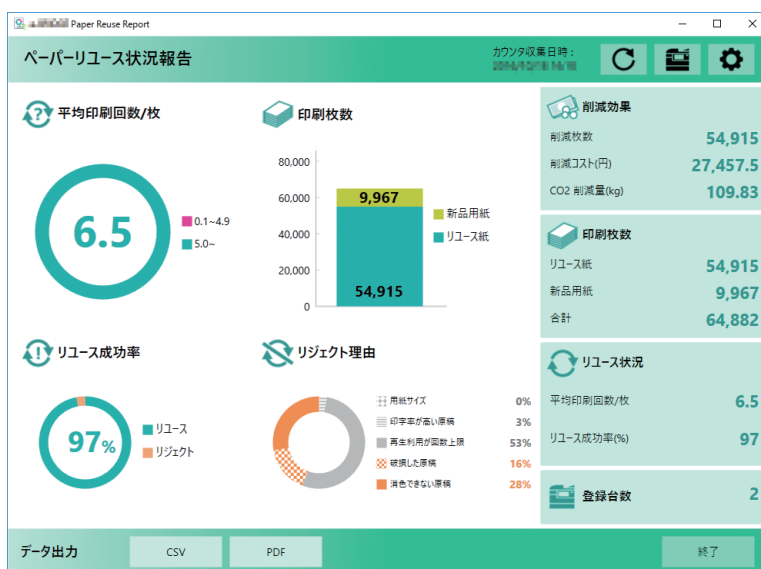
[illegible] Paper Reuse Report

ペーパーリユース状況報告

カウンタ収集日時：
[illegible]

平均印刷回数/枚

6.5

0.1~4.9
5.0~

印刷枚数

80,000
60,000
40,000
20,000
0

9,967
54,915

新品用紙
リユース紙

削減効果

削減枚数 54,915
削減コスト(円) 27,457.5
CO2 削減量(kg) 109.83

印刷枚数

リユース紙 54,915
新品用紙 9,967
合計 64,882

リユース成功率

97%

リユース
リジェクト

リジェクト理由

用紙サイズ 0%
印字率が高い原稿 3%
再生利用が回数上限 53%
破損した原稿 16%
消色できない原稿 28%

リユース状況

平均印刷回数/枚 6.5
リユース成功率(%) 97

登録台数 2

データ出力
CSV
PDF
終了